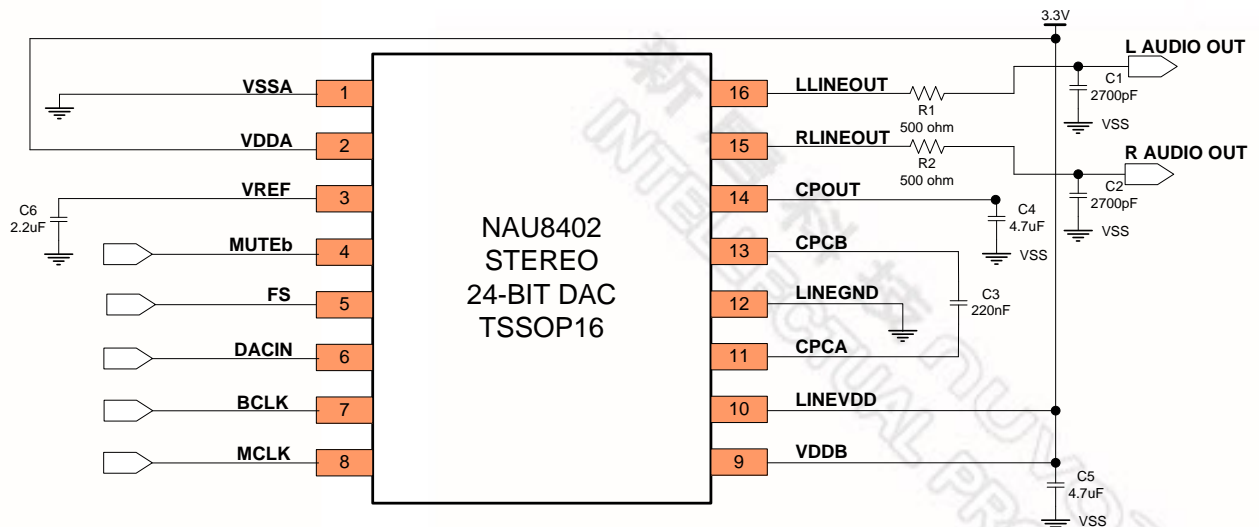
3.3V

L AUDIO OUT

VSSA 1

16 LLINEOUT

R1
500 ohm

C1
2700pF

VSS

VDDA 2

15 RLINEOUT

R2
500 ohm

R AUDIO OUT

C2
2700pF

VSS

C6
2.2uF

VREF 3

14 CPOUT

C4
4.7uF

VSS

NAU8402
STEREO
24-BIT DAC
TSSOP16

MUTEb 4

13 CPCB

FS 5

12 LINEGND

C3
220nF

DACIN 6

11 CPCA

BCLK 7

10 LINEVDD

MCLK 8

9 VDDB

C5
4.7uF

VSS

新唐科技 NUVOTON
INTELLECTUAL PROPERTY